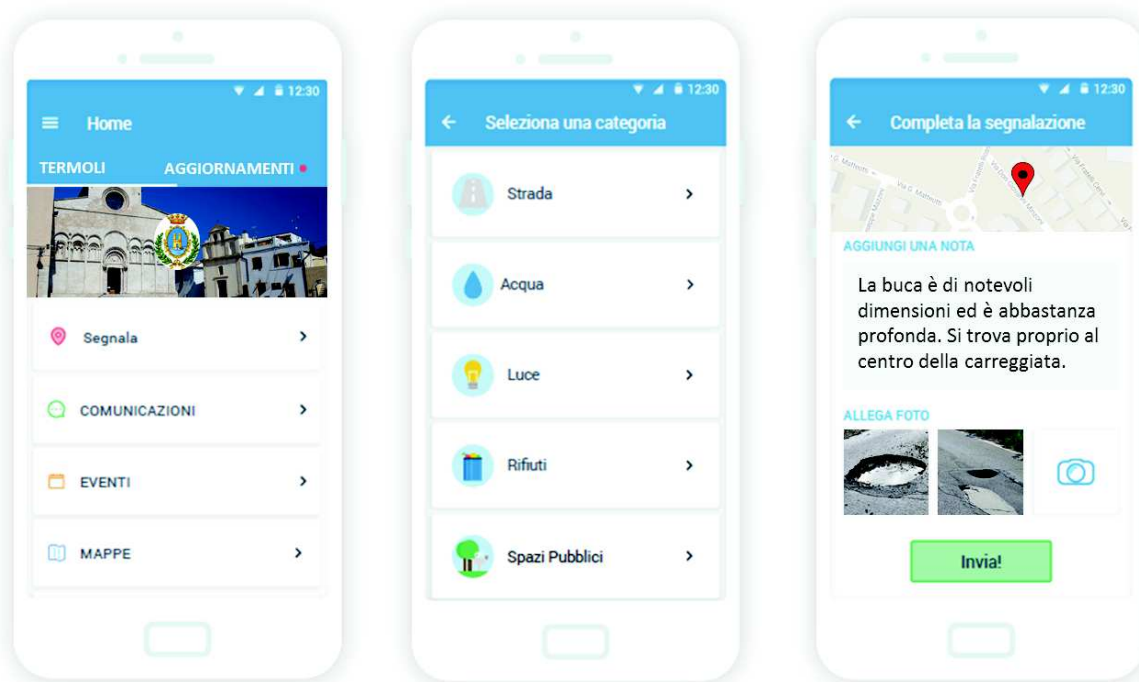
12:30
Home
TERMOLI
AGGIORNAMENTI
Segnala
COMUNICAZIONI
EVENTI
MAPPE

12:30
Seleziona una categoria
Strada
Acqua
Luce
Rifiuti
Spazi Pubblici

12:30
Completa la segnalazione
Via G. Matteotti
AGGIUNGI UNA NOTA
La buca è di notevoli dimensioni ed è abbastanza profonda. Si trova proprio al centro della carreggiata.
ALLEGA FOTO
Invia!